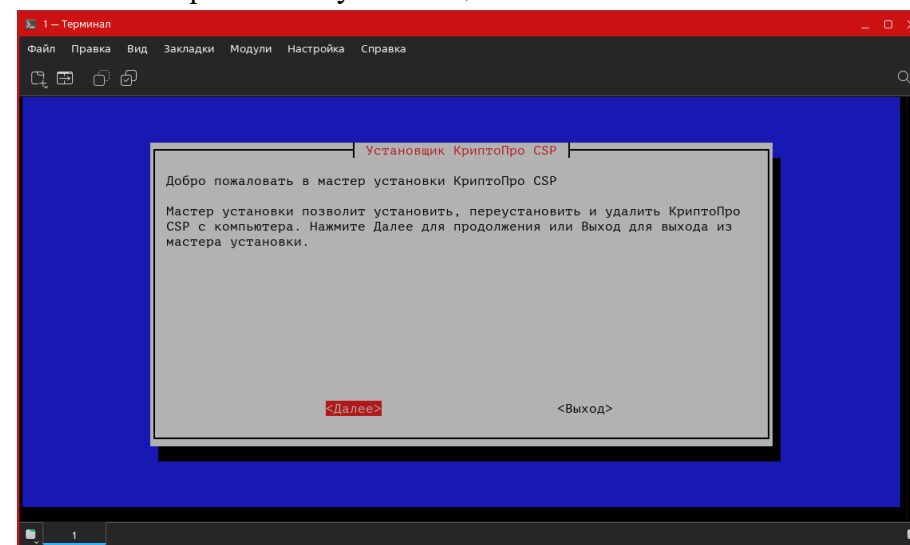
1 — Терминал

Файл Правка Вид Закладки Модули Настройка Справка

Установщик КриптоПро CSP

Добро пожаловать в мастер установки КриптоПро CSP

Мастер установки позволит установить, переустановить и удалить КриптоПро CSP с компьютера. Нажмите Далее для продолжения или Выход для выхода из мастера установки.

<Далее> <Выход>

1